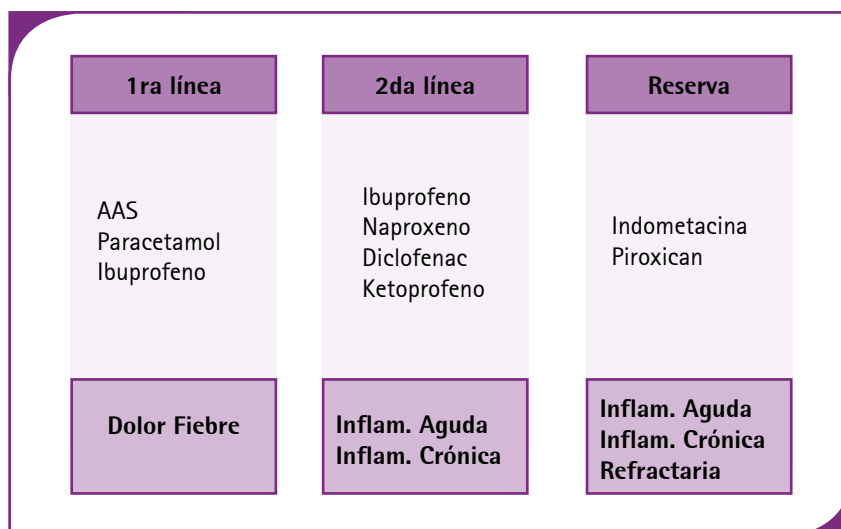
| 1ra línea | 2da línea | Reserva |
|---|---|---|
| AAS<br>Paracetamol<br>Ibuprofeno | Ibuprofeno<br>Naproxeno<br>Diclofenac<br>Ketoprofeno | Indometacina<br>Piroxican |
| Dolor Fiebre | Inflam. Aguda<br>Inflam. Crónica | Inflam. Aguda<br>Inflam. Crónica<br>Refractaria |